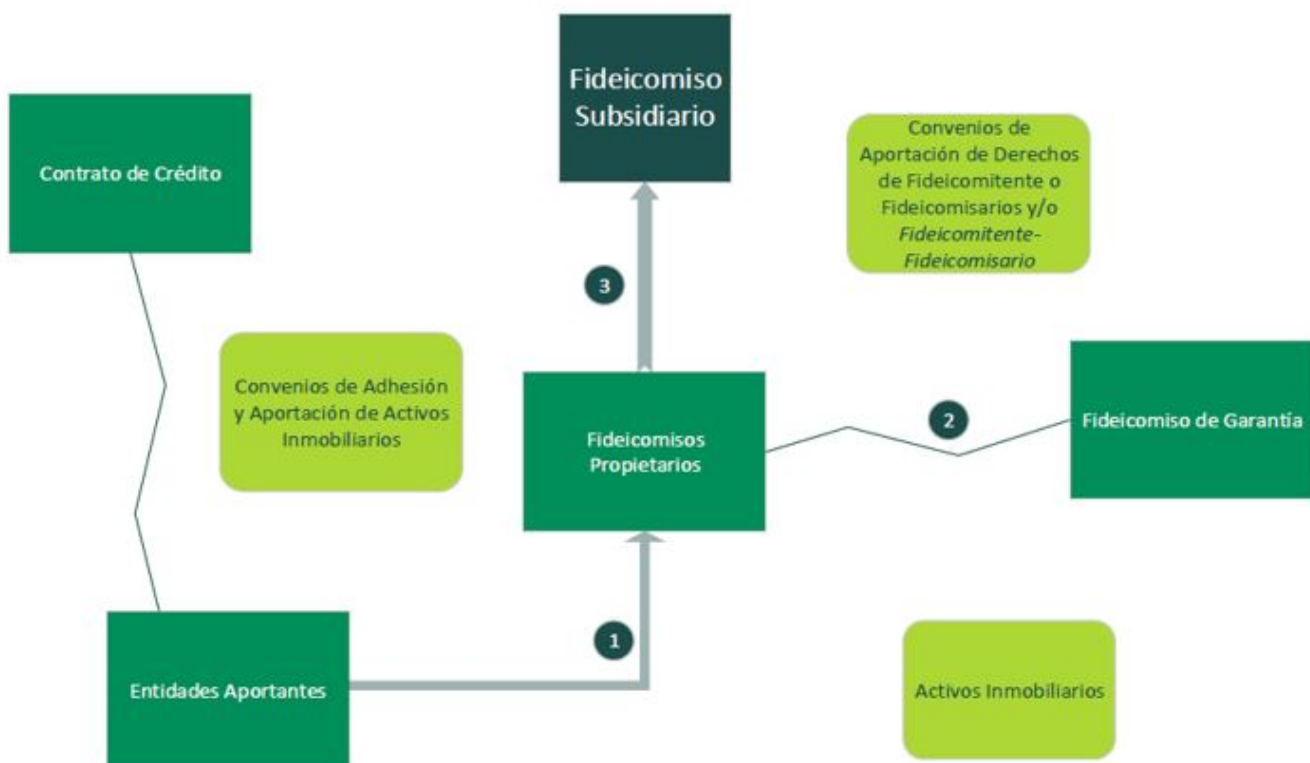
Fideicomiso Subsidiario

Contrato de Crédito

Convenios de Aportación de Derechos de Fideicomitente o Fideicomisarios y/o *Fideicomitente-Fideicomisario*

3

Convenios de Adhesión y Aportación de Activos Inmobiliarios

Fideicomisos Propietarios

2

Fideicomiso de Garantía

1

Entidades Aportantes

Activos Inmobiliarios